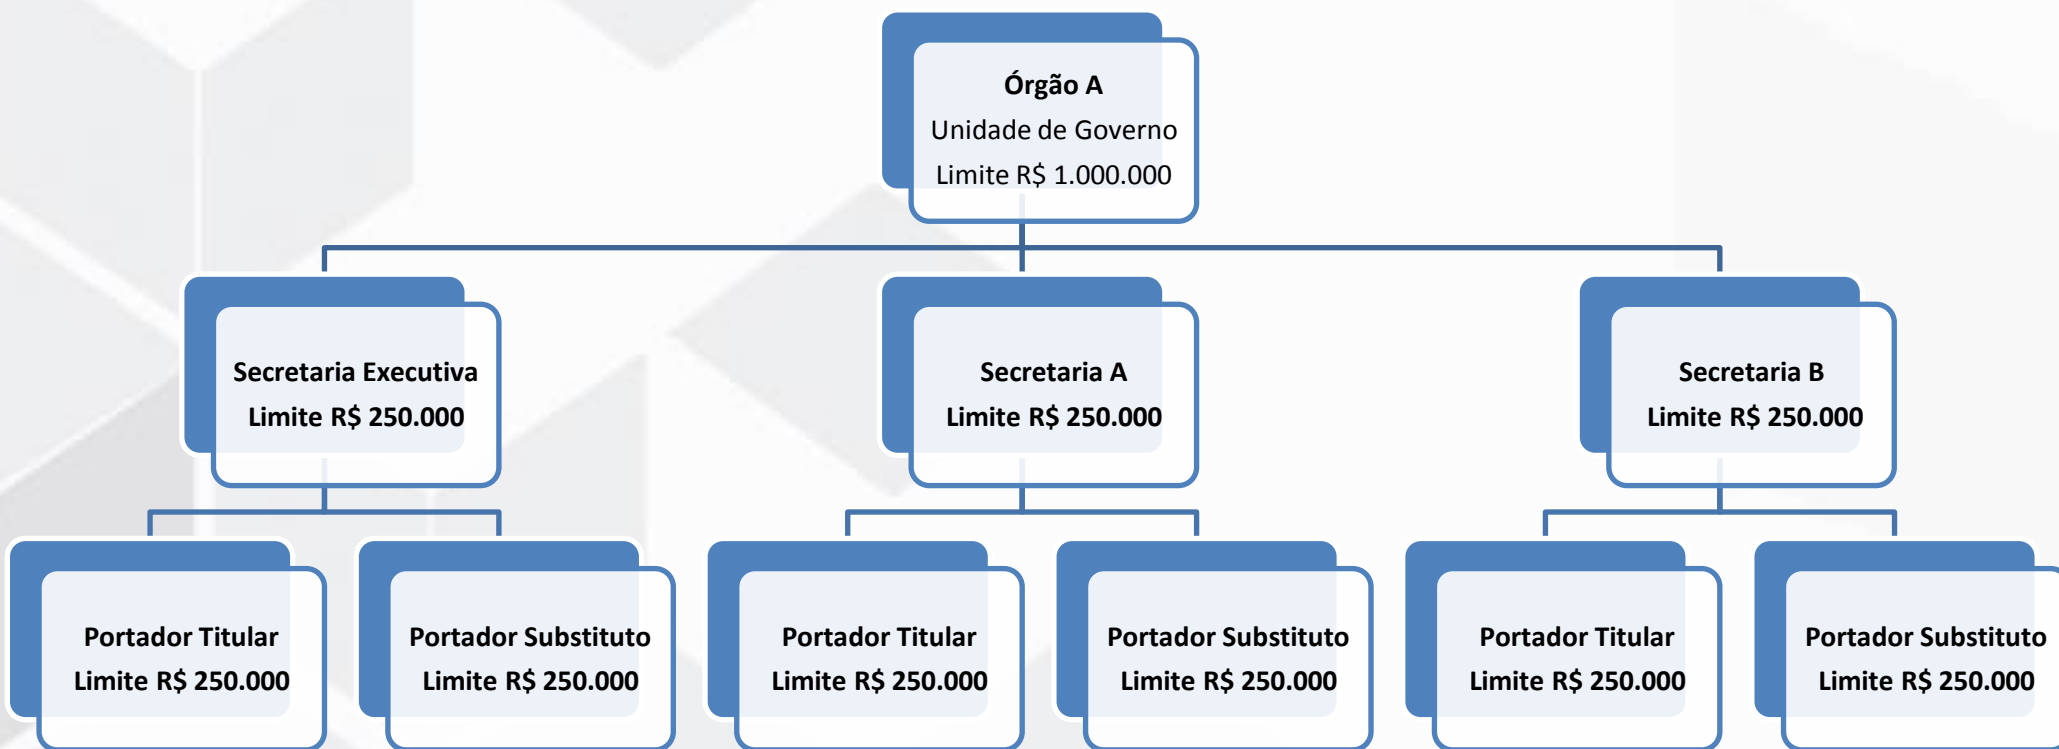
Órgão A
Unidade de Governo
Limite R$ 1.000.000

Secretaria Executiva
Limite R$ 250.000

Secretaria A
Limite R$ 250.000

Secretaria B
Limite R$ 250.000

Portador Titular
Limite R$ 250.000

Portador Substituto
Limite R$ 250.000

Portador Titular
Limite R$ 250.000

Portador Substituto
Limite R$ 250.000

Portador Titular
Limite R$ 250.000

Portador Substituto
Limite R$ 250.000